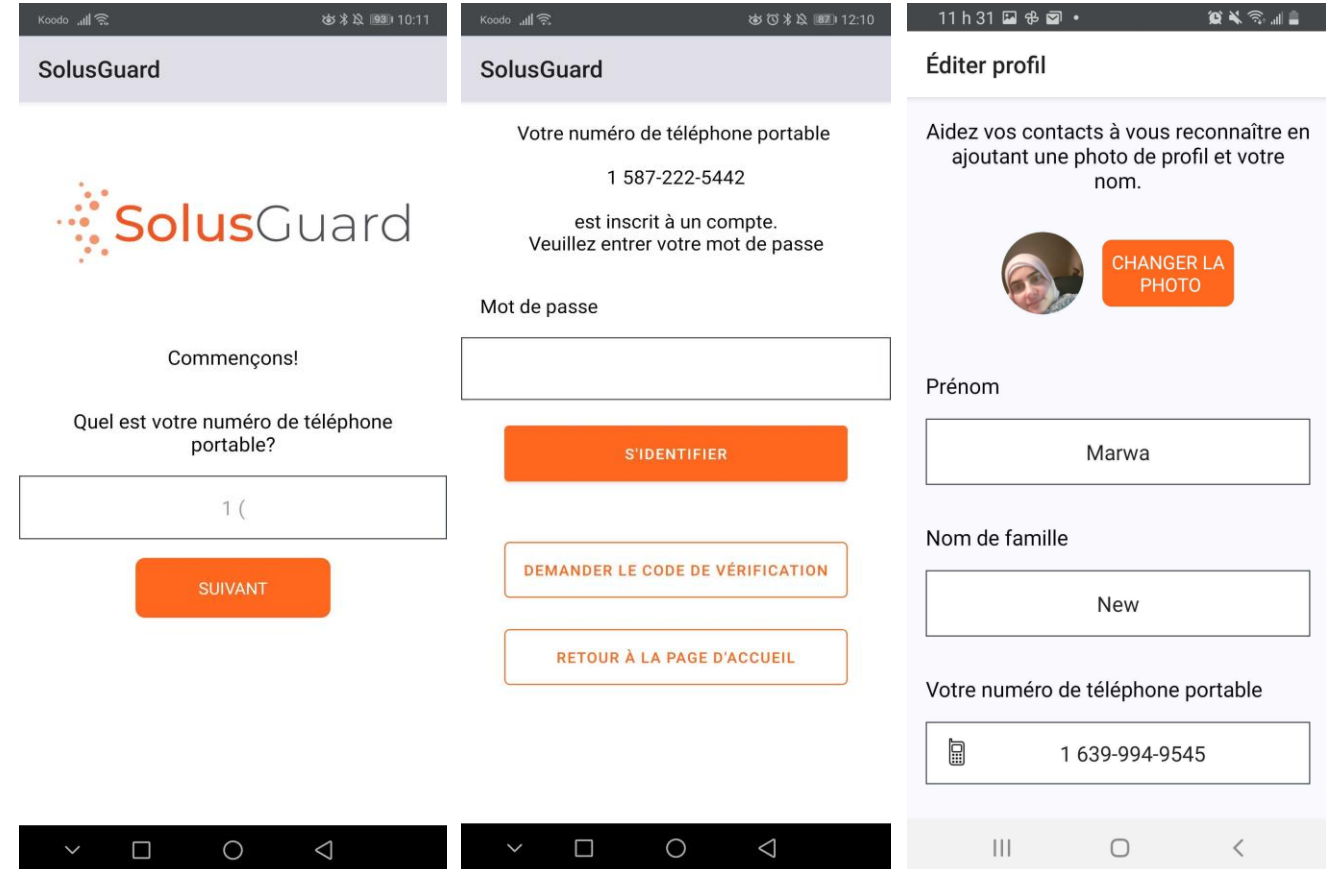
Koodo 93 10:11

SolusGuard

SolusGuard

Commençons!

Quel est votre numéro de téléphone portable?

1 (

SUIVANT

Koodo 87 12:10

SolusGuard

Votre numéro de téléphone portable

1 587-222-5442

est inscrit à un compte.
Veuillez entrer votre mot de passe

Mot de passe

S'IDENTIFIER

DEMANDER LE CODE DE VÉRIFICATION

RETOUR À LA PAGE D'ACCUEIL

11 h 31

Éditer profil

Aidez vos contacts à vous reconnaître en ajoutant une photo de profil et votre nom.

CHANGER LA PHOTO

Prénom

Marwa

Nom de famille

New

Votre numéro de téléphone portable

1 639-994-9545